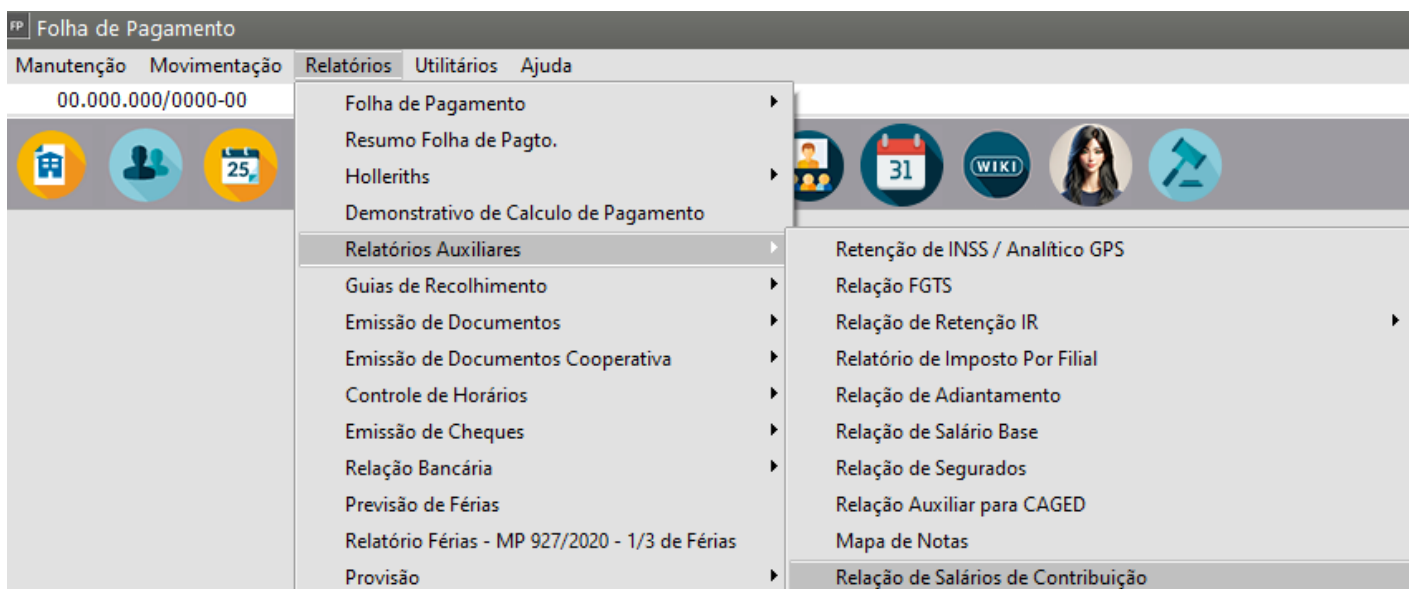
FP Folha de Pagamento

Manutenção Movimentação Relatórios Utilitários Ajuda

00.000.000/0000-00

25

31

WIKI

Folha de Pagamento
Resumo Folha de Pagto.
Holleriths
Demonstrativo de Calculo de Pagamento
Relatórios Auxiliares
Guias de Recolhimento
Emissão de Documentos
Emissão de Documentos Cooperativa
Controle de Horários
Emissão de Cheques
Relação Bancária
Previsão de Férias
Relatório Férias - MP 927/2020 - 1/3 de Férias
Provisão

Retenção de INSS / Analítico GPS
Relação FGTS
Relação de Retenção IR
Relatório de Imposto Por Filial
Relação de Adiantamento
Relação de Salário Base
Relação de Segurados
Relação Auxiliar para CAGED
Mapa de Notas
Relação de Salários de Contribuição